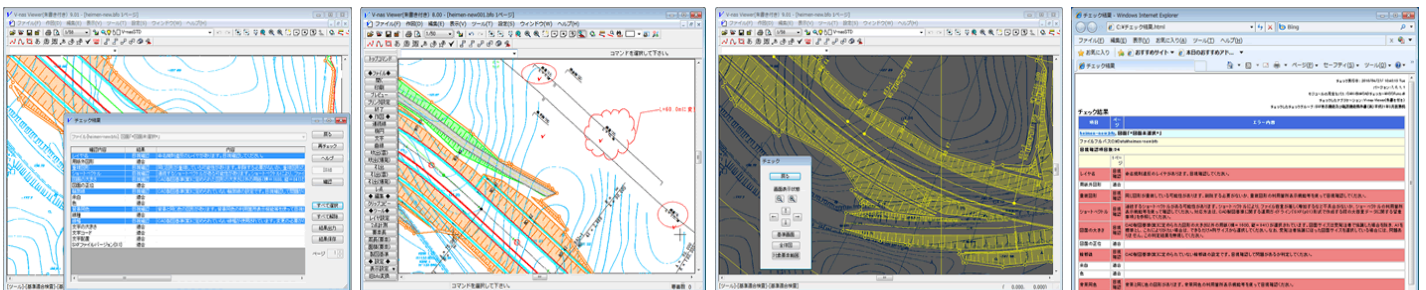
V-nas Viewer(本番手付き) 9.00 - [faimen-new.bfo 1ページ]
ファイル(F) 内容(D) 編集(E) 表示(V) ツール(T) 設定(S) ウィンドウ(W) ヘルプ(H)
チェック結果
閉じる
再チェック
ヘルプ
確定
結果の保存
すべて展開
結果出力
結果表示
結果保存
ページ
適合
レイヤ名
用紙名
文字の大きさ
文字フォント
文字配置
CADファイルバージョン
ツール 新事業者検索

V-nas Viewer(本番手付き) 9.00 - [faimen001.bfo 1ページ]
ファイル(F) 編集(E) 表示(V) ツール(T) 設定(S) ウィンドウ(W) ヘルプ(H)
コマンドを選択して下さい。
トップコマンド
ファイル
印刷
プレビュー
ファイル保存
表示
表示
線
曲線
円
文字
編集
寸法
測量
コマンドを選択して下さい。

チェック
戻る
画面表示切替
基準画面
全体図
1つ前基準

チェック結果 - Windows Internet Explorer
C:¥チェック結果.html
Bing
ファイル(F) 編集(E) 表示(V) お気に入り(A) ツール(T) ヘルプ(H)
お気に入り
おすすめサイト
本日のおすすめアク...
チェック結果
ページ
セーフティ
ツール
チェック結果
項目
エラー内容
図面の単位
レイヤ名
用紙名
ショートパス
図面の名称
線種
色
文字フォント
文字の大きさ